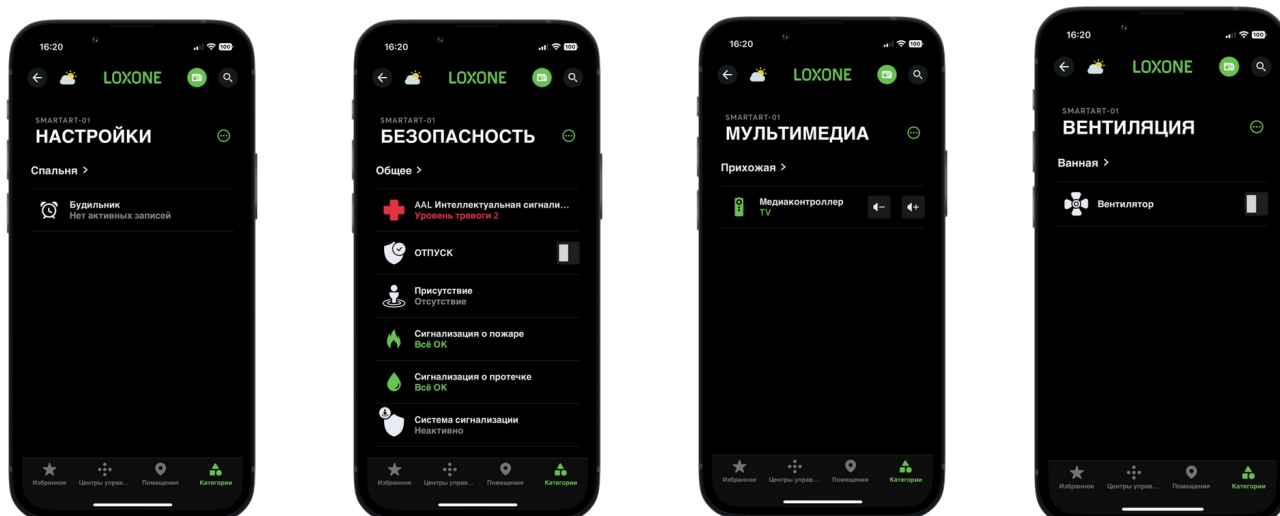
16:20
LOXONE
SMARTART-01
НАСТРОЙКИ
Спальня >
Будильник
Нет активных записей
Избранное
Центры управ...
Помещения
Категории

16:20
LOXONE
SMARTART-01
БЕЗОПАСНОСТЬ
Общее >
AAL Интеллектуальная сигнали...
Уровень тревоги 2
ОТПУСК
Присутствие
Отсутствие
Сигнализация о пожаре
Всё ОК
Сигнализация о протечке
Всё ОК
Система сигнализации
Неактивно
Избранное
Центры управ...
Помещения
Категории

16:20
LOXONE
SMARTART-01
МУЛЬТИМЕДИА
Прихожая >
Медиаконтроллер
TV
Избранное
Центры управ...
Помещения
Категории

16:20
LOXONE
SMARTART-01
ВЕНТИЛЯЦИЯ
Ванная >
Вентилятор
Избранное
Центры управ...
Помещения
Категории